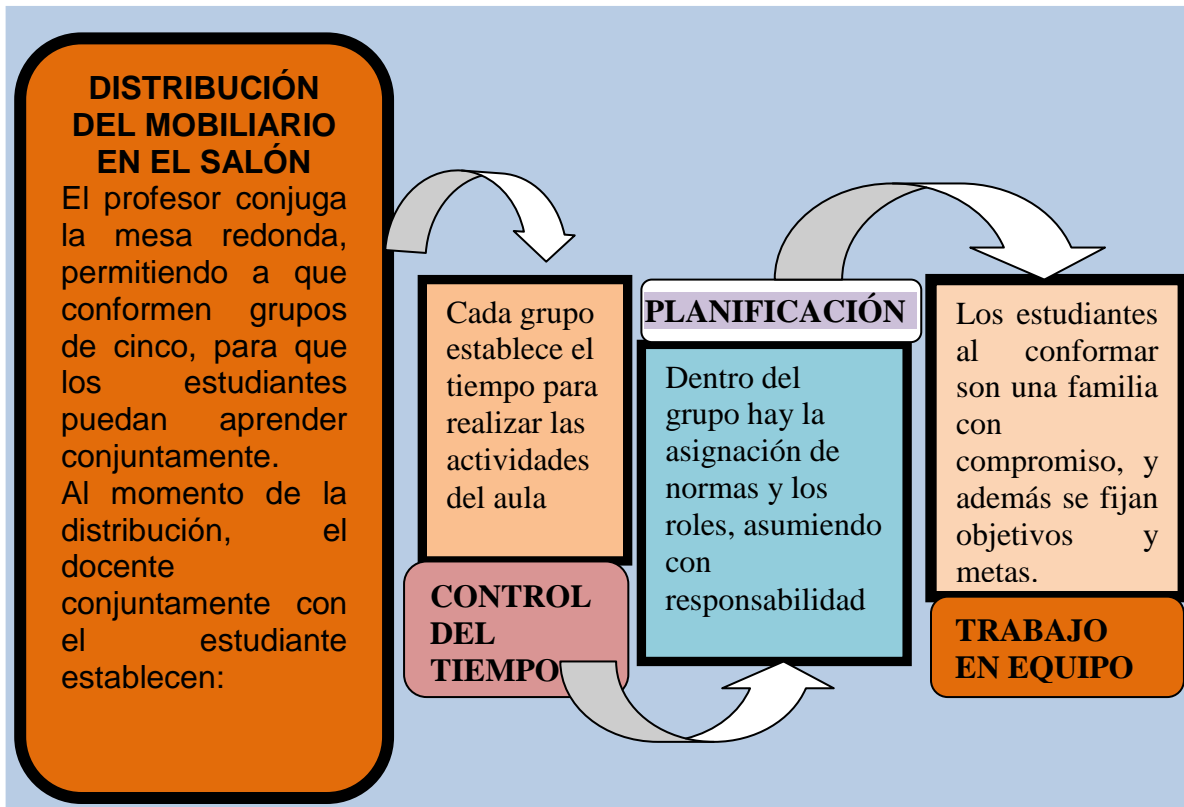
DISTRIBUCIÓN DEL MOBILIARIO EN EL SALÓN

El profesor conjuga la mesa redonda, permitiendo a que conformen grupos de cinco, para que los estudiantes puedan aprender conjuntamente.

Al momento de la distribución, el docente conjuntamente con el estudiante establecen:

Cada grupo establece el tiempo para realizar las actividades del aula

CONTROL DEL TIEMPO

PLANIFICACIÓN

Dentro del grupo hay la asignación de normas y los roles, asumiendo con responsabilidad

Los estudiantes al conformar son una familia con compromiso, y además se fijan objetivos y metas.

TRABAJO EN EQUIPO